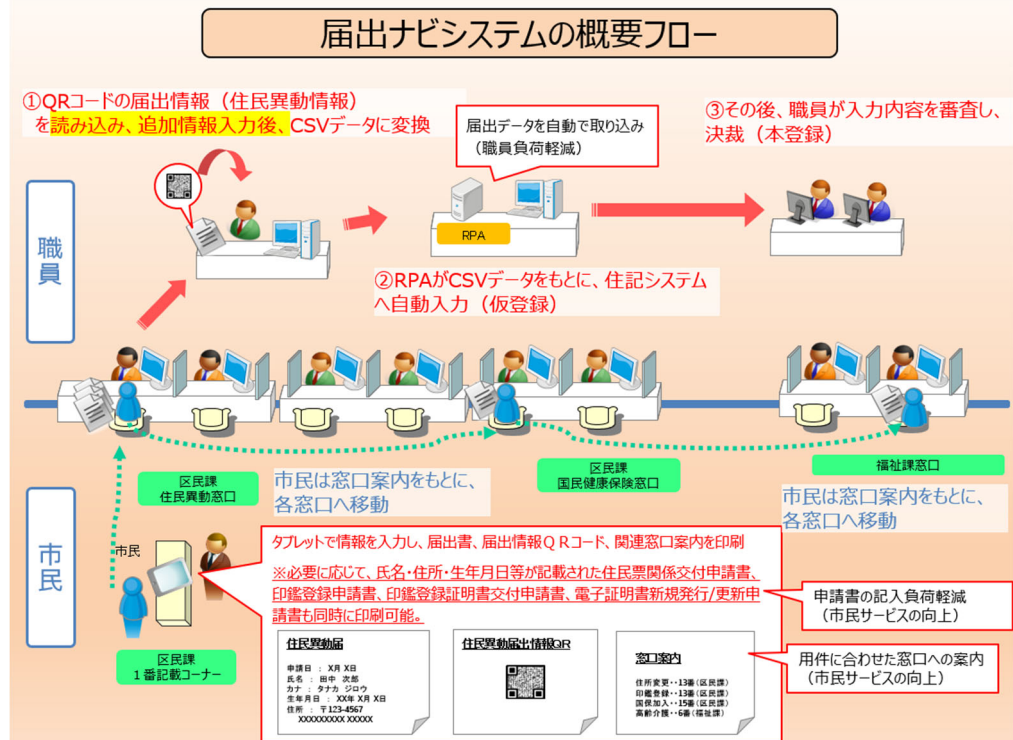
届出ナビシステムの概要フロー

①QRコードの届出情報（住民異動情報）を読み込み、追加情報入力後、CSVデータに変換

届出データを自動で取り込み（職員負荷軽減）

③その後、職員が入力内容を審査し、決裁（本登録）

職員

RPA

②RPAがCSVデータをもとに、住記システムへ自動入力（仮登録）

区民課
住民異動窓口

市民は窓口案内をもとに、各窓口へ移動

区民課
国民健康保険窓口

福祉課窓口

市民は窓口案内をもとに、各窓口へ移動

市民

市民

タブレットで情報を入力し、届出書、届出情報ＱＲコード、関連窓口案内を印刷

※必要に応じて、氏名・住所・生年月日等が記載された住民票関係交付申請書、印鑑登録申請書、印鑑登録証明書交付申請書、電子証明書新規発行/更新申請書も同時に印刷可能。

申請書の記入負荷軽減（市民サービスの向上）

住民異動届
申請日 ： X月 X日
氏名 ： 田中 次郎
カナ ： タナカ ジロウ
生年月日 ： XX年 X月 X日
住所 ： 〒123-4567
XXXXXXXXX XXXXX

住民異動届出情報QR

窓口案内
住所変更‥13番（区民課）
印鑑登録‥13番（区民課）
国保加入‥15番（区民課）
高齢介護‥6番（福祉課）

用件に合わせた窓口への案内（市民サービスの向上）

区民課
１番記載コーナー